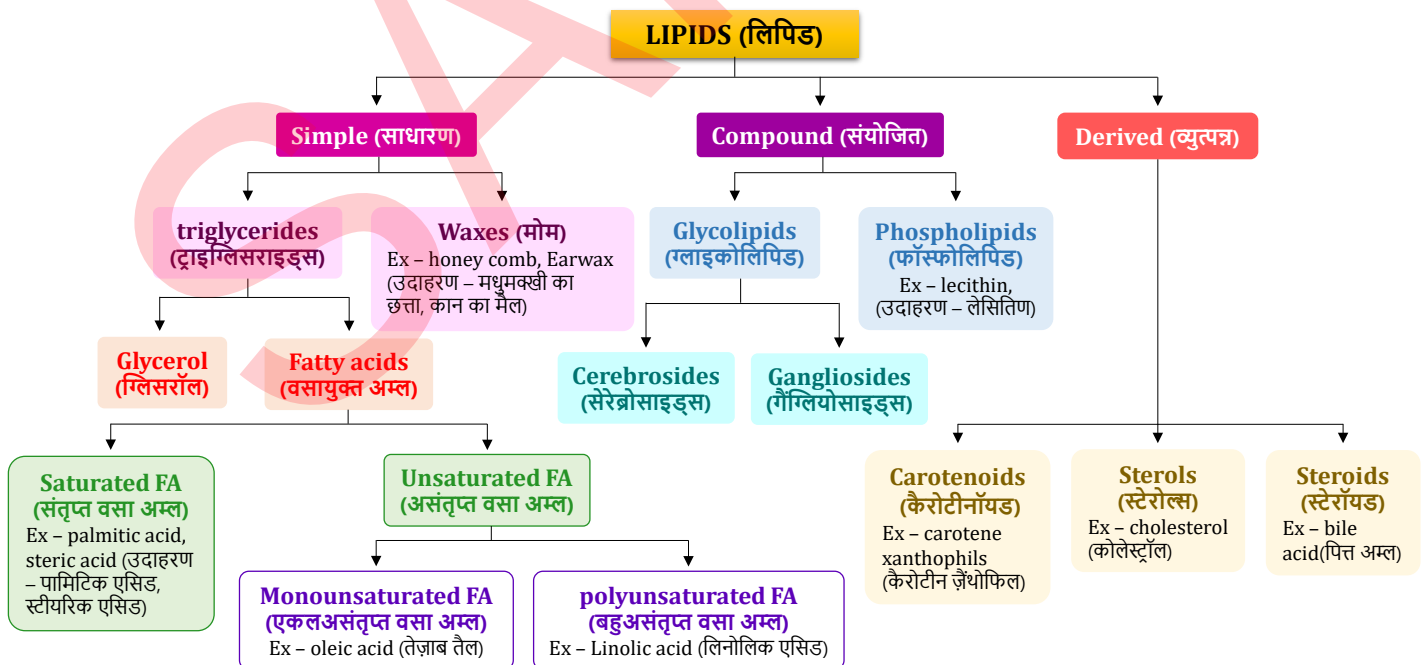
LIPIDS (लिपिड)

Simple (साधारण)

Compound (संयोजित)

Derived (व्युत्पन्न)

triglycerides (ट्राइग्लिसराइड्स)

Waxes (मोम)
Ex – honey comb, Earwax (उदाहरण – मधुमक्खी का छत्ता, कान का मैल)

Glycolipids (ग्लाइकोलिपिड)

Phospholipids (फॉस्फोलिपिड)
Ex – lecithin, (उदाहरण – लेसितिण)

Glycerol (ग्लिसरॉल)

Fatty acids (वसायुक्त अम्ल)

Cerebrosides (सेरेब्रोसाइड्स)

Gangliosides (गैंग्लियोसाइड्स)

Saturated FA (संतृप्त वसा अम्ल)
Ex – palmitic acid, steric acid (उदाहरण – पामिटिक एसिड, स्टीयरिक एसिड)

Unsaturated FA (असंतृप्त वसा अम्ल)

Carotenoids (कैरोटीनॉयड)
Ex – carotene xanthophils (कैरोटीन ज़ैथोफिल)

Sterols (स्टेरोल्स)
Ex – cholesterol (कोलेस्ट्रॉल)

Steroids (स्टेरॉयड)
Ex – bile acid(पित्त अम्ल)

Monounsaturated FA (एकलअसंतृप्त वसा अम्ल)
Ex – oleic acid (तेज़ाब तैल)

polyunsaturated FA (बहुअसंतृप्त वसा अम्ल)
Ex – Linolic acid (लिनोलिक एसिड)